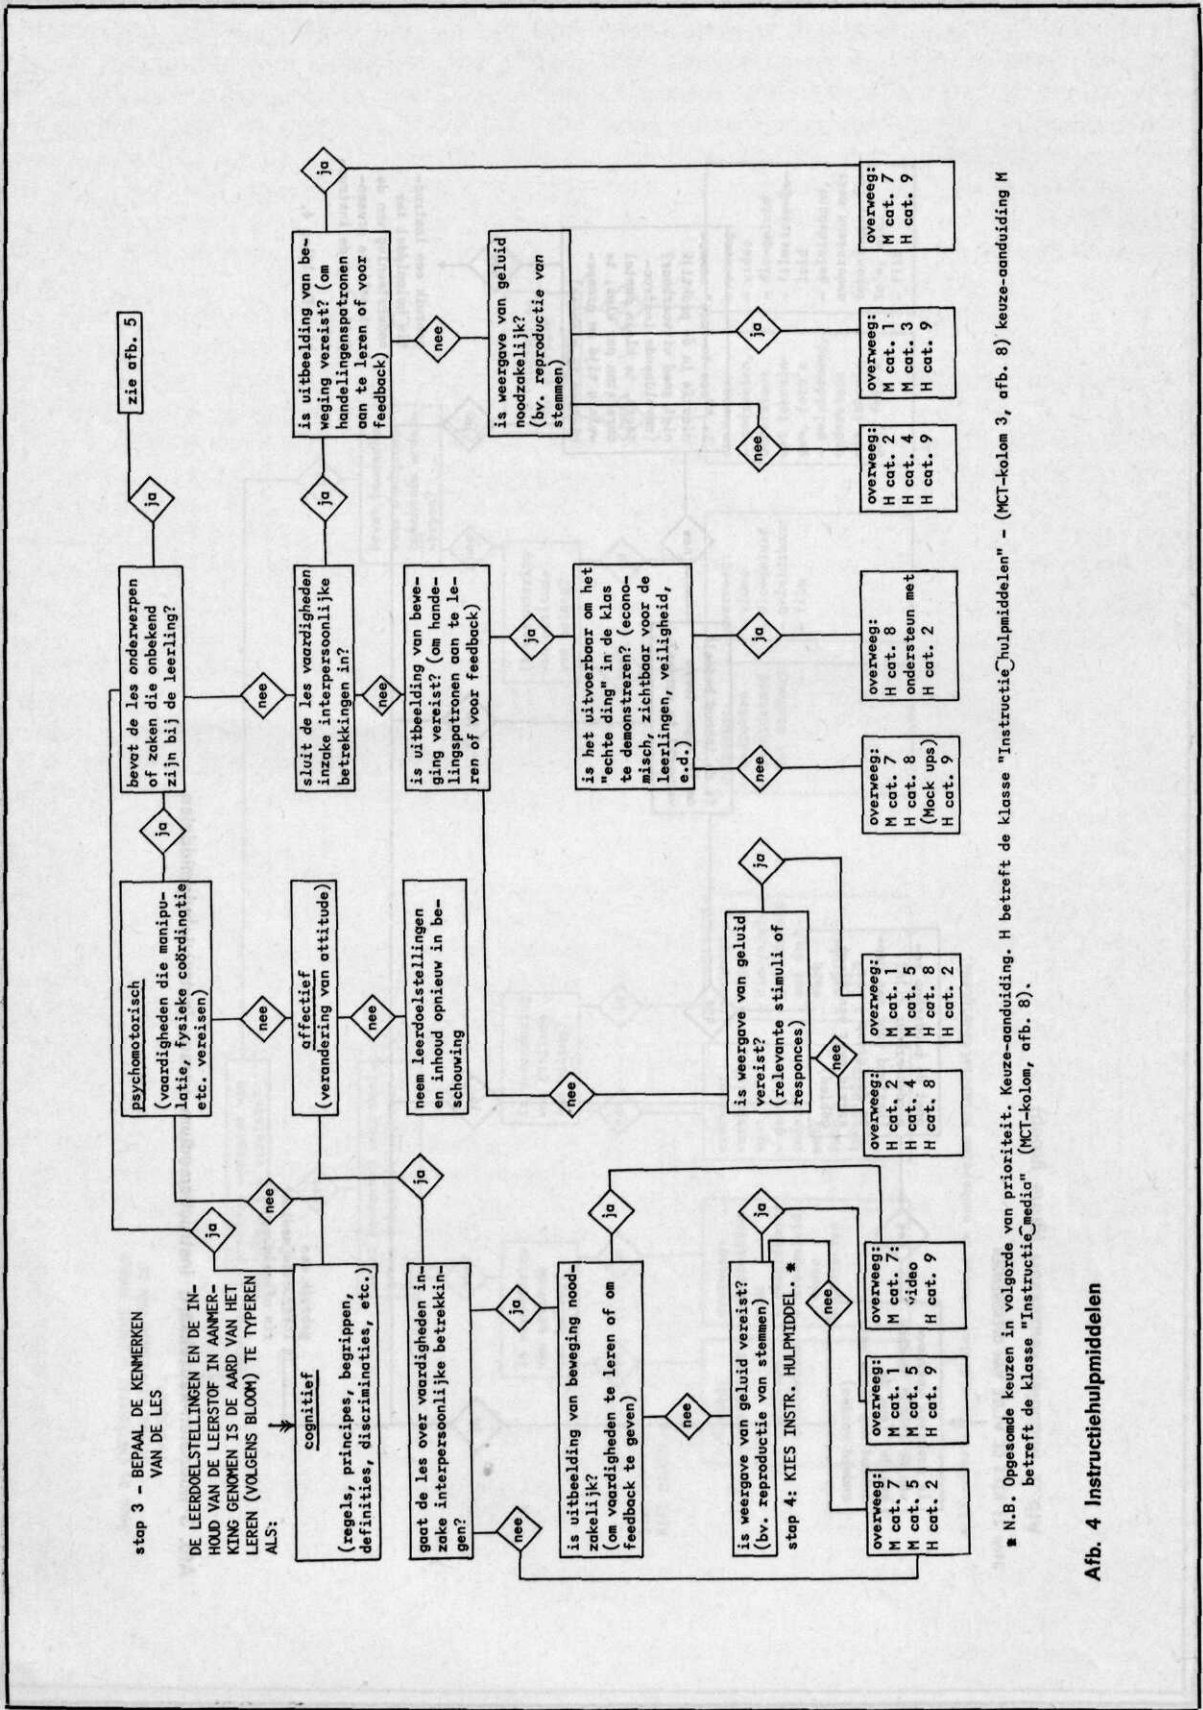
stap 3 - BEPAAL DE KENMERKEN VAN DE LES

DE LEERDOELSTELLINGEN EN DE INHOUD VAN DE LEERSTOF IN AANMERKING GENOMEN IS DE AARD VAN HET LEREN (VOLGENS BLOOM) TE TYPEREN ALS:

cognitief

(regels, principes, begrippen, definities, discriminaties, etc.)

ja

nee

psychomotorisch

(vaardigheden die manipulatie, fysieke coördinatie etc. vereisen)

ja

bevat de les onderwerpen of zaken die onbekend zijn bij de leerling?

ja

zie afb. 5

nee

affectief

(verandering van attitude)

ja

nee

neem leerdoelstellingen en inhoud opnieuw in beschouwing

sluit de les vaardigheden inzake interpersoonlijke betrekkingen in?

ja

is uitbeelding van beweging vereist? (om handelingenspatronen aan te leren of voor feedback)

ja

nee

is weergave van geluid noodzakelijk? (bv. reproductie van stemmen)

nee

ja

overweeg:
M cat. 7
H cat. 9

nee

is uitbeelding van beweging vereist? (om handelingspatronen aan te leren of voor feedback)

ja

nee

is het uitvoerbaar om het "echte ding" in de klas te demonstreren? (economisch, zichtbaar voor de leerlingen, veiligheid, e.d.)

nee

ja

overweeg:
H cat. 2
H cat. 4
H cat. 9

overweeg:
M cat. 1
M cat. 3
H cat. 9

overweeg:
H cat. 8
ondersteun met
H cat. 2

overweeg:
M cat. 7
H cat. 8
(Mock ups)
H cat. 9

is weergave van geluid vereist? (relevante stimuli of responces)

nee

ja

overweeg:
H cat. 2
H cat. 4
H cat. 8

overweeg:
M cat. 1
M cat. 5
H cat. 8
H cat. 2

gaat de les over vaardigheden inzake interpersoonlijke betrekkingen?

nee

ja

is uitbeelding van beweging noodzakelijk? (om vaardigheden te leren of om feedback te geven)

nee

ja

is weergave van geluid vereist? (bv. reproductie van stemmen)

stap 4: KIES INSTR. HULPMIDDEL. *

ja

nee

overweeg:
M cat. 7
M cat. 5
H cat. 2

overweeg:
M cat. 1
M cat. 5
H cat. 9

overweeg:
M cat. 7:
video
H cat. 9

* N.B. Opgesomde keuzen in volgorde van prioriteit. Keuze-aanduiding. H betreft de klasse "Instructiehulpmiddelen" - (MCT-kolom 3, afb. 8) keuze-aanduiding M betreft de klasse "Instructiemedia" (MCT-kolom, afb. 8).

Afb. 4 Instructiehulpmiddelen